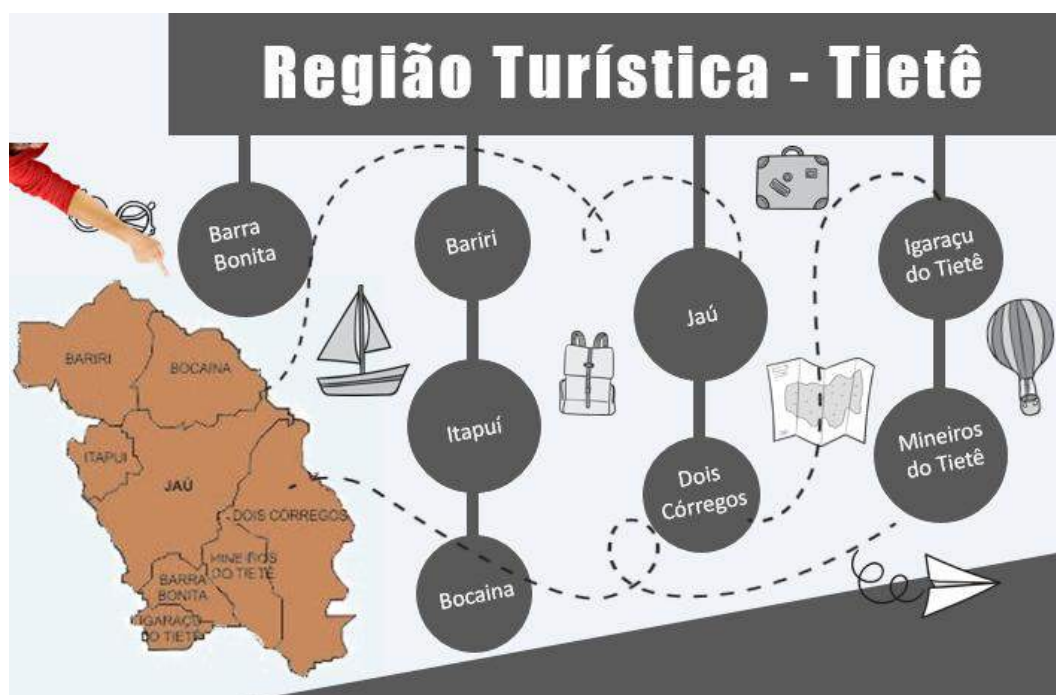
Região Turística - Tietê

Barra Bonita

Bariri

Itapuí

Bocaina

Jaú

Dois Córregos

Igaraçu do Tietê

Mineiros do Tietê

BARIRI

BOCAINA

ITAPUI

JAÚ

DOIS CORREGOS

MINEIROS DO TIETÊ

BARRA BONITA

IGARAÇU DO TIETÊ